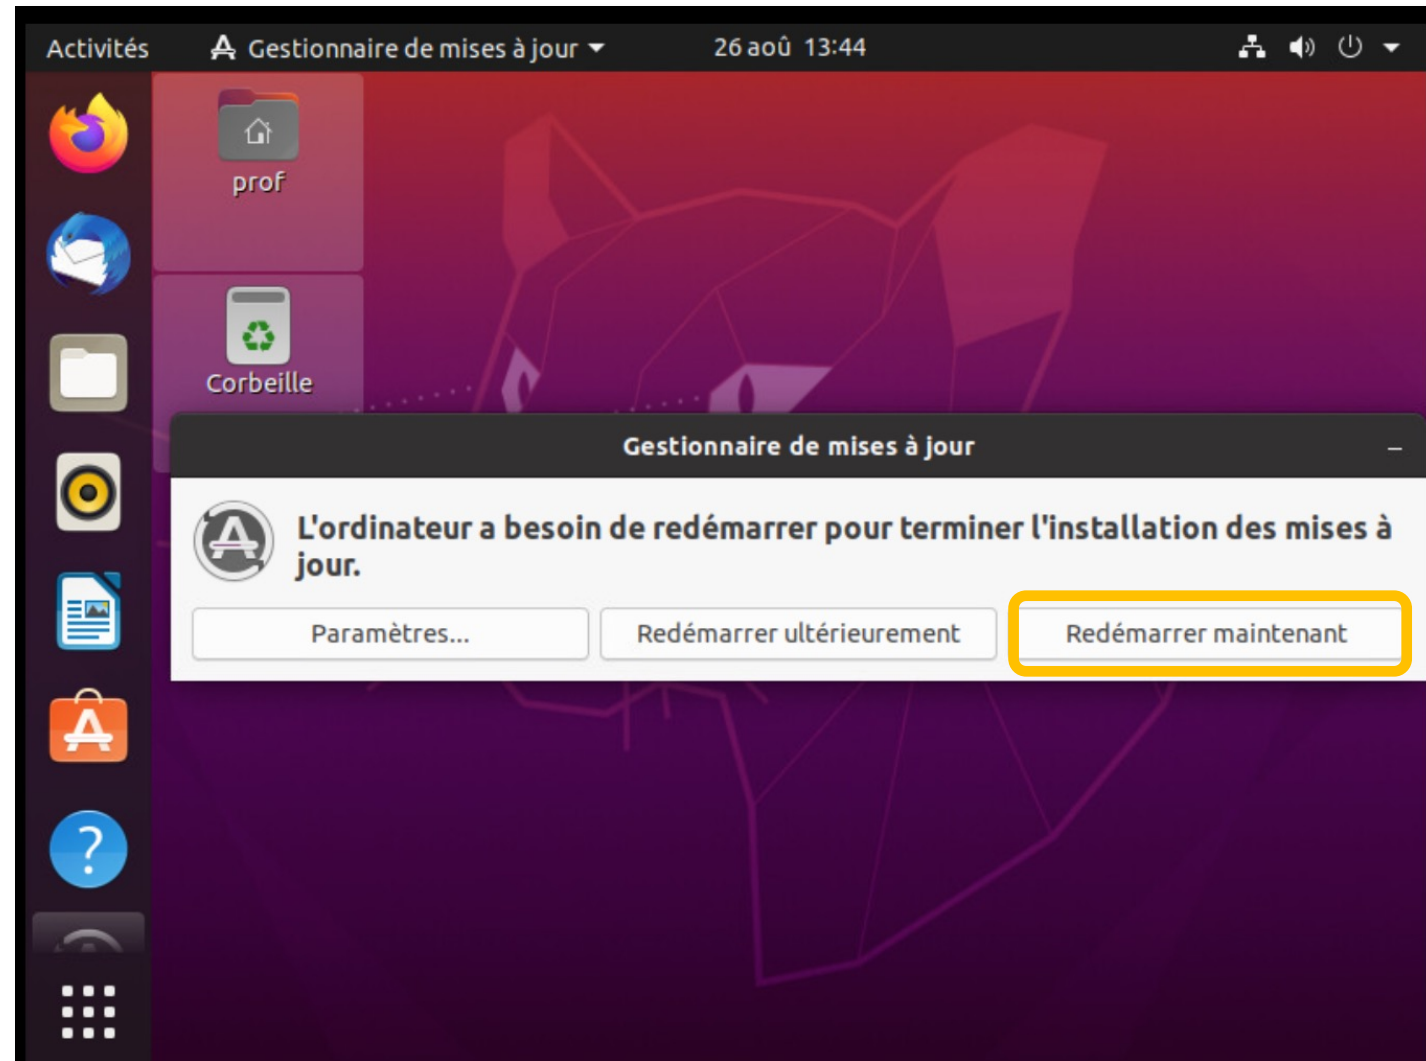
Activités Gestionnaire de mises à jour 26 aoû 13:44

prof

Corbeille

Gestionnaire de mises à jour

L'ordinateur a besoin de redémarrer pour terminer l'installation des mises à jour.

Paramètres...

Redémarrer ultérieurement

Redémarrer maintenant